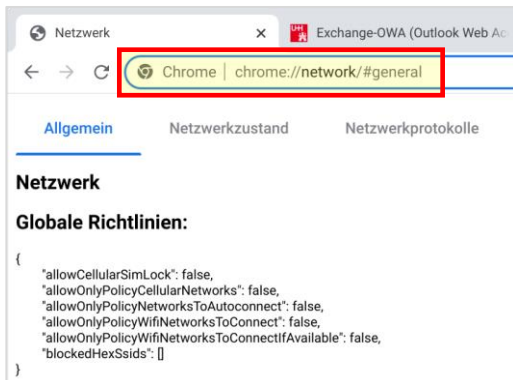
Netzwerk ×

Exchange-OWA (Outlook Web Ac

Chrome | chrome://network/#general

Allgemein Netzwerkzustand Netzwerkprotokolle

Netzwerk

Globale Richtlinien:

{
"allowCellularSimLock": false,
"allowOnlyPolicyCellularNetworks": false,
"allowOnlyPolicyNetworksToAutoconnect": false,
"allowOnlyPolicyWifiNetworksToConnect": false,
"allowOnlyPolicyWifiNetworksToConnectIfAvailable": false,
"blockedHexSsids": []
}